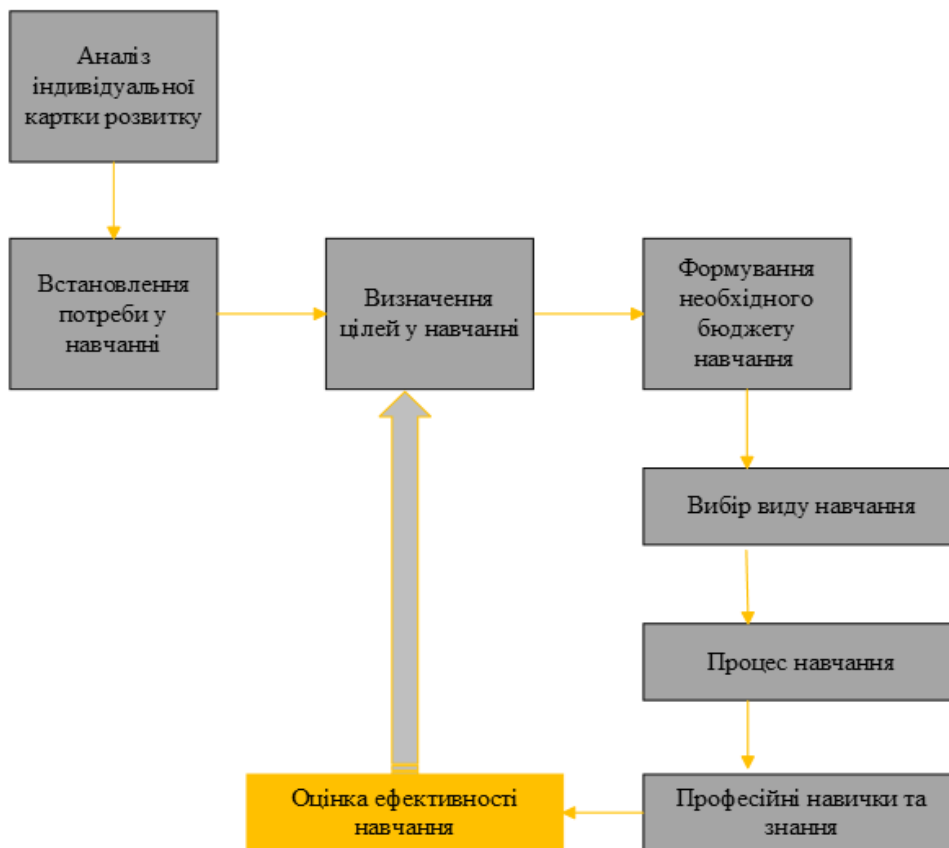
Аналіз індивідуальної картки розвитку

Встановлення потреби у навчанні

Визначення цілей у навчанні

Формування необхідного бюджету навчання

Вибір виду навчання

Процес навчання

Професійні навички та знання

Оцінка ефективності навчання